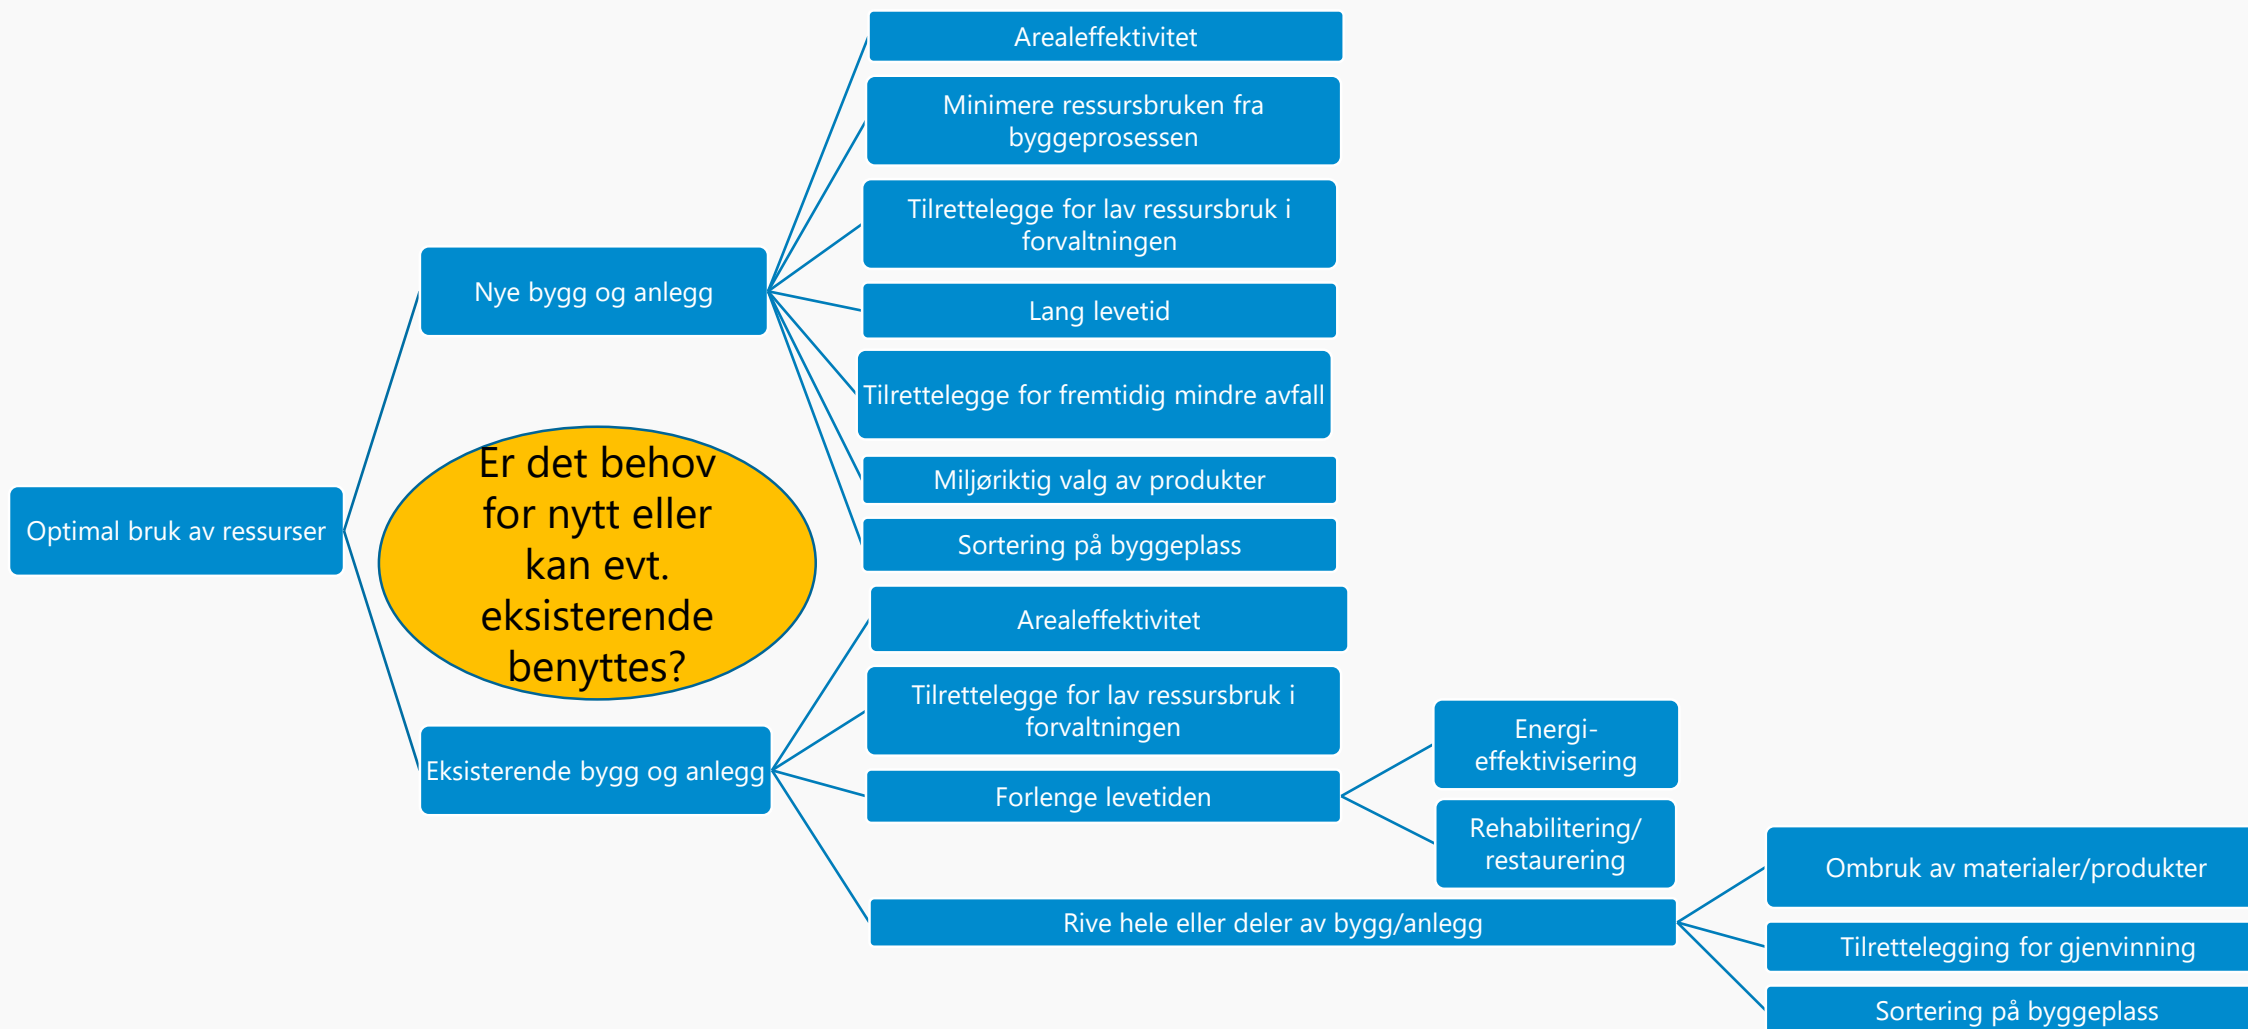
Optimal bruk av ressurser

Er det behov for nytt eller kan evt. eksisterende benyttes?

Nye bygg og anlegg

Arealeffektivitet

Minimere ressursbruken fra byggeprosessen

Tilrettelegge for lav ressursbruk i forvaltningen

Lang levetid

Tilrettelegge for fremtidig mindre avfall

Miljøriktig valg av produkter

Sortering på byggeplass

Eksisterende bygg og anlegg

Arealeffektivitet

Tilrettelegge for lav ressursbruk i forvaltningen

Forlenge levetiden

Energi-effektivisering

Rehabilitering/ restaurering

Rive hele eller deler av bygg/anlegg

Ombruk av materialer/produkter

Tilrettelegging for gjenvinning

Sortering på byggeplass